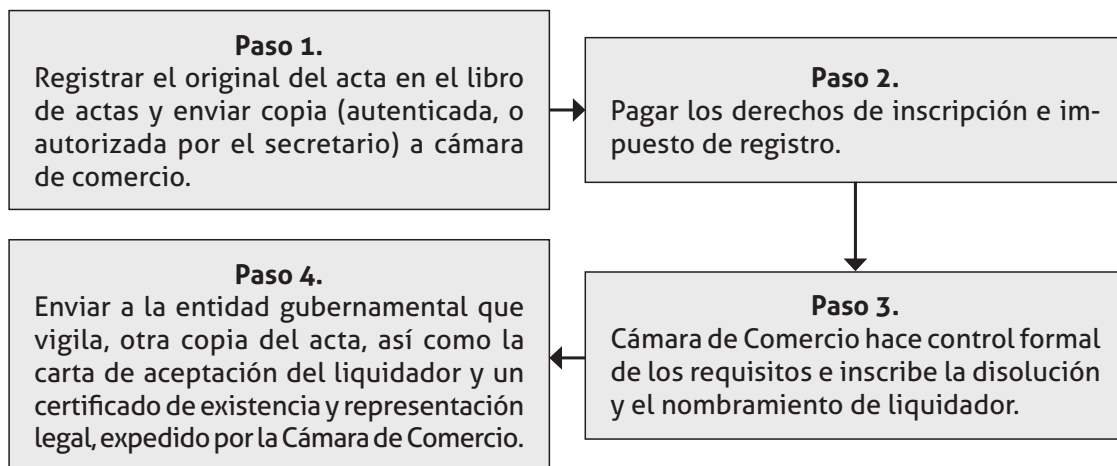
**Paso 1.**
Registrar el original del acta en el libro de actas y enviar copia (autenticada, o autorizada por el secretario) a cámara de comercio.

**Paso 2.**
Pagar los derechos de inscripción e impuesto de registro.

**Paso 3.**
Cámara de Comercio hace control formal de los requisitos e inscribe la disolución y el nombramiento de liquidador.

**Paso 4.**
Enviar a la entidad gubernamental que vigila, otra copia del acta, así como la carta de aceptación del liquidador y un certificado de existencia y representación legal, expedido por la Cámara de Comercio.